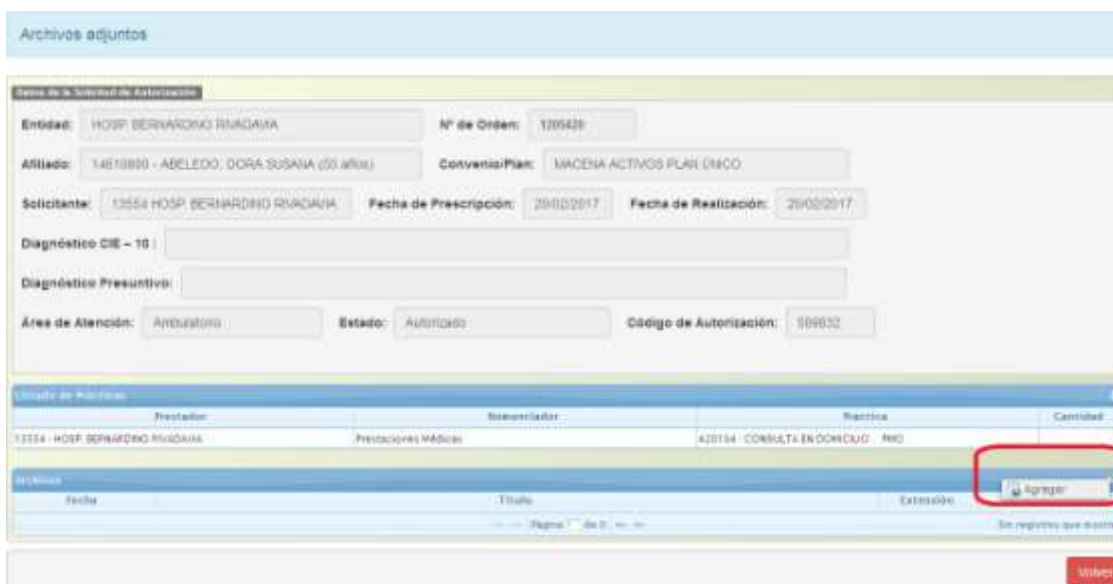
Archivos adjuntos

Datos de la Solicitud de Autorización

Entidad: HOSP. BERNARDINO RIVADAVIA

Nº de Orden: 1205420

Afiliado: 14510800 - ABELEDO, DORA SUSANA (55 años)

Convenio/Plan: MACENA ACTIVOS PLAN ÚNICO

Solicitante: 13554 HOSP. BERNARDINO RIVADAVIA

Fecha de Prescripción: 20/02/2017

Fecha de Realización: 20/02/2017

Diagnóstico CIE – 10 :

Diagnóstico Presuntivo:

Área de Atención: Ambulatorio

Estado: Autorizado

Código de Autorización: 599032

Listado de Prácticas

| Prestador | Nomenclador | Práctica | Cantidad |
|---|---|---|---|
| 13554 - HOSP. BERNARDINO RIVADAVIA | Prestaciones Médicas | 420104 - CONSULTA EN DOMICILIO - RNO | |

Archivos

Agregar

| Fecha | Título | Extensión |
|---|---|---|

Página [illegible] de 0

Sin registros que mostrar

Volver